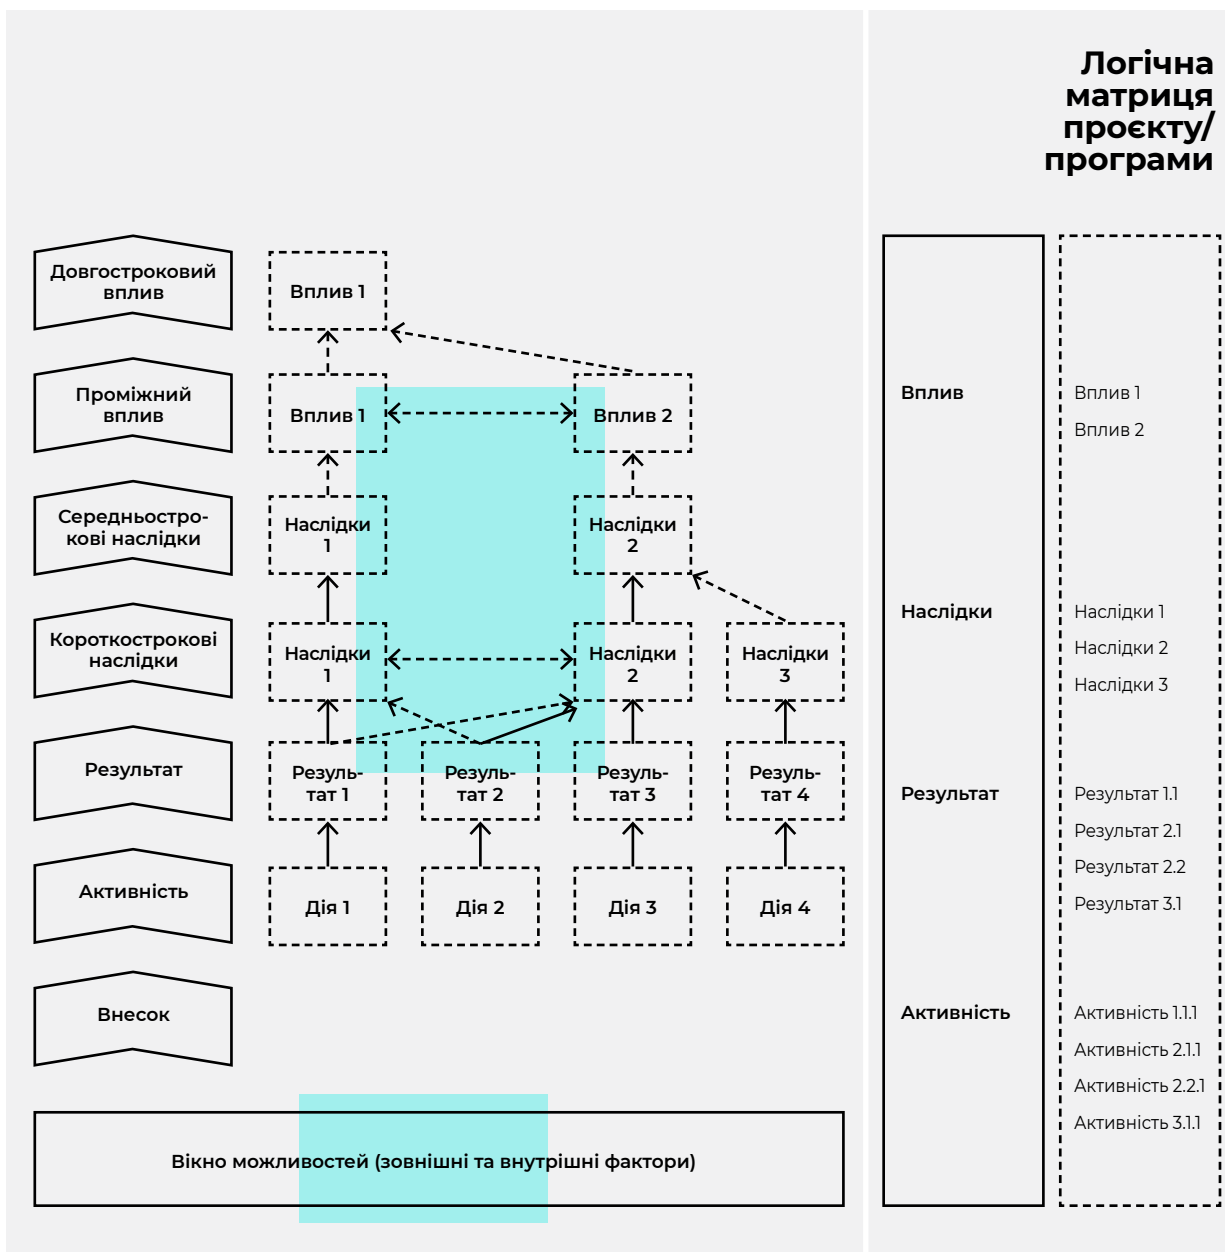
Логічна матриця проєкту/ програми

Довгостроковий вплив

Вплив 1

Проміжний вплив

Вплив 1

Вплив 2

Середньострокові наслідки

Наслідки 1

Наслідки 2

Короткострокові наслідки

Наслідки 1

Наслідки 2

Наслідки 3

Результат

Результат 1

Результат 2

Результат 3

Результат 4

Активність

Дія 1

Дія 2

Дія 3

Дія 4

Внесок

Вікно можливостей (зовнішні та внутрішні фактори)

Вплив

Вплив 1
Вплив 2

Наслідки

Наслідки 1
Наслідки 2
Наслідки 3

Результат

Результат 1.1
Результат 2.1
Результат 2.2
Результат 3.1

Активність

Активність 1.1.1
Активність 2.1.1
Активність 2.2.1
Активність 3.1.1